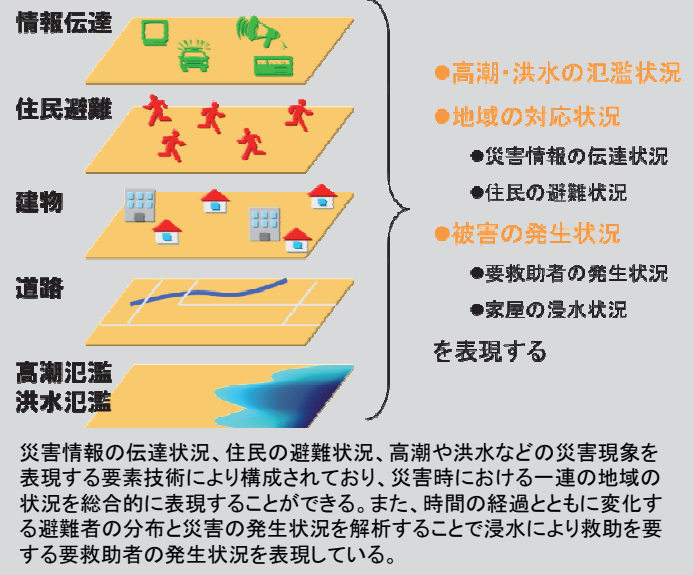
情報伝達

住民避難

建物

道路

高潮氾濫
洪水氾濫

●高潮・洪水の氾濫状況

●地域の対応状況

●災害情報の伝達状況

●住民の避難状況

●被害の発生状況

●要救助者の発生状況

●家屋の浸水状況

を表現する

災害情報の伝達状況、住民の避難状況、高潮や洪水などの災害現象を表現する要素技術により構成されており、災害時における一連の地域の状況を総合的に表現することができる。また、時間の経過とともに変化する避難者の分布と災害の発生状況を解析することで浸水により救助を要する要救助者の発生状況を表現している。